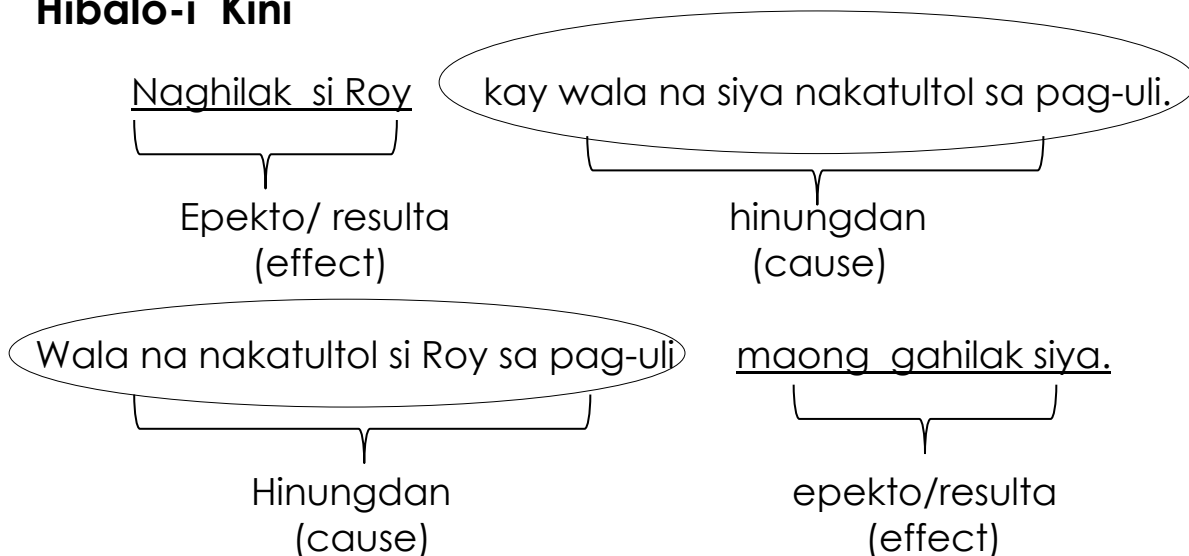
Hibalo-i Kini

Naghilak si Roy kay wala na siya nakatultol sa pag-uli.

Epekto/ resulta (effect)

hinungdan (cause)

Wala na nakatultol si Roy sa pag-uli maong gahilak siya.

Hinungdan (cause)

epekto/resulta (effect)